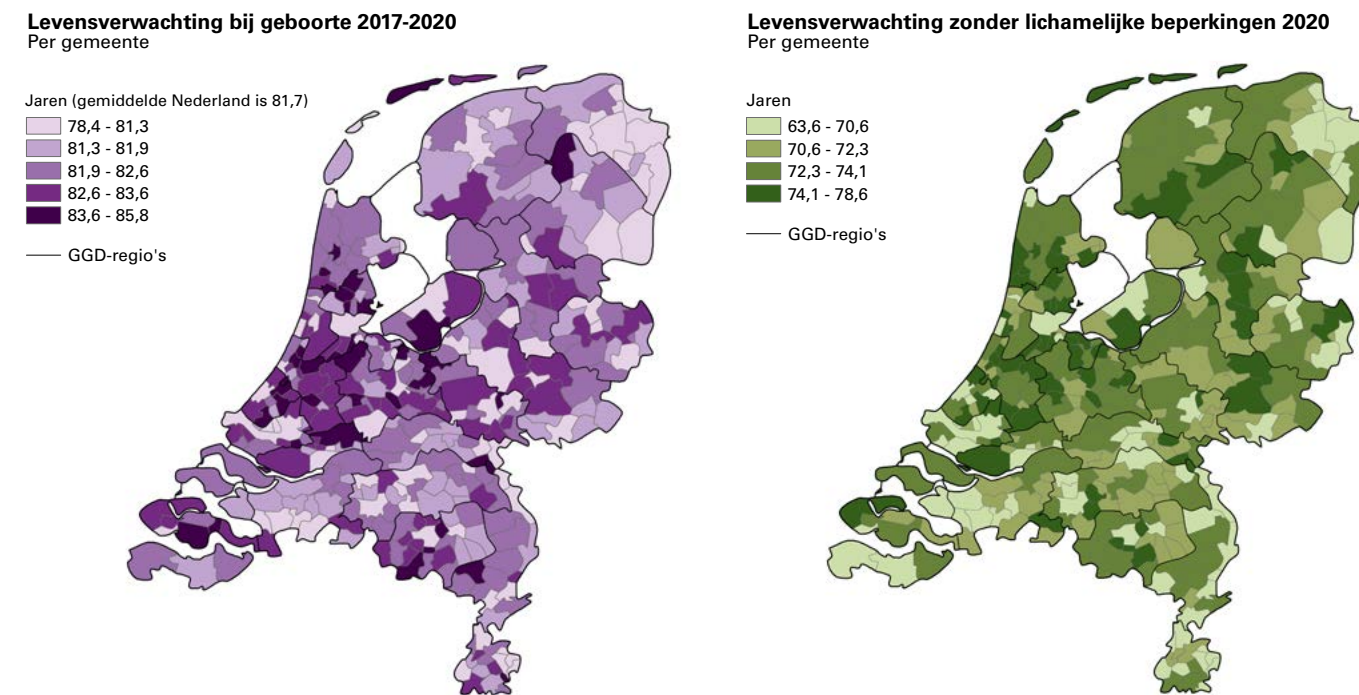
**Levensverwachting bij geboorte 2017-2020**
Per gemeente

Jaren (gemiddelde Nederland is 81,7)
78,4 - 81,3
81,3 - 81,9
81,9 - 82,6
82,6 - 83,6
83,6 - 85,8

GGD-regio's

**Levensverwachting zonder lichamelijke beperkingen 2020**
Per gemeente

Jaren
63,6 - 70,6
70,6 - 72,3
72,3 - 74,1
74,1 - 78,6

GGD-regio's